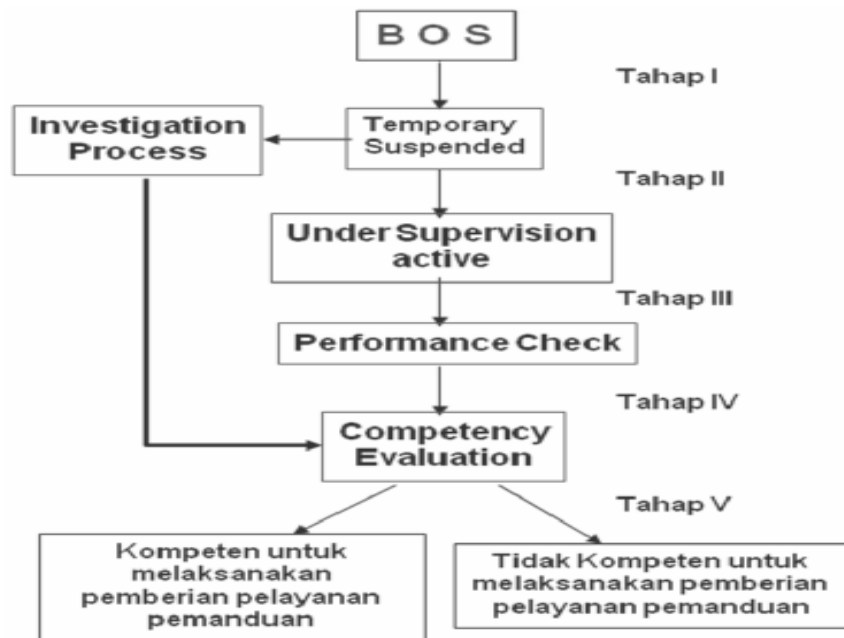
B O S

Tahap I

Investigation Process

Temporary Suspended

Tahap II

Under Supervision active

Tahap III

Performance Check

Tahap IV

Competency Evaluation

Tahap V

Kompeten untuk melaksanakan pemberian pelayanan pemanduan

Tidak Kompeten untuk melaksanakan pemberian pelayanan pemanduan